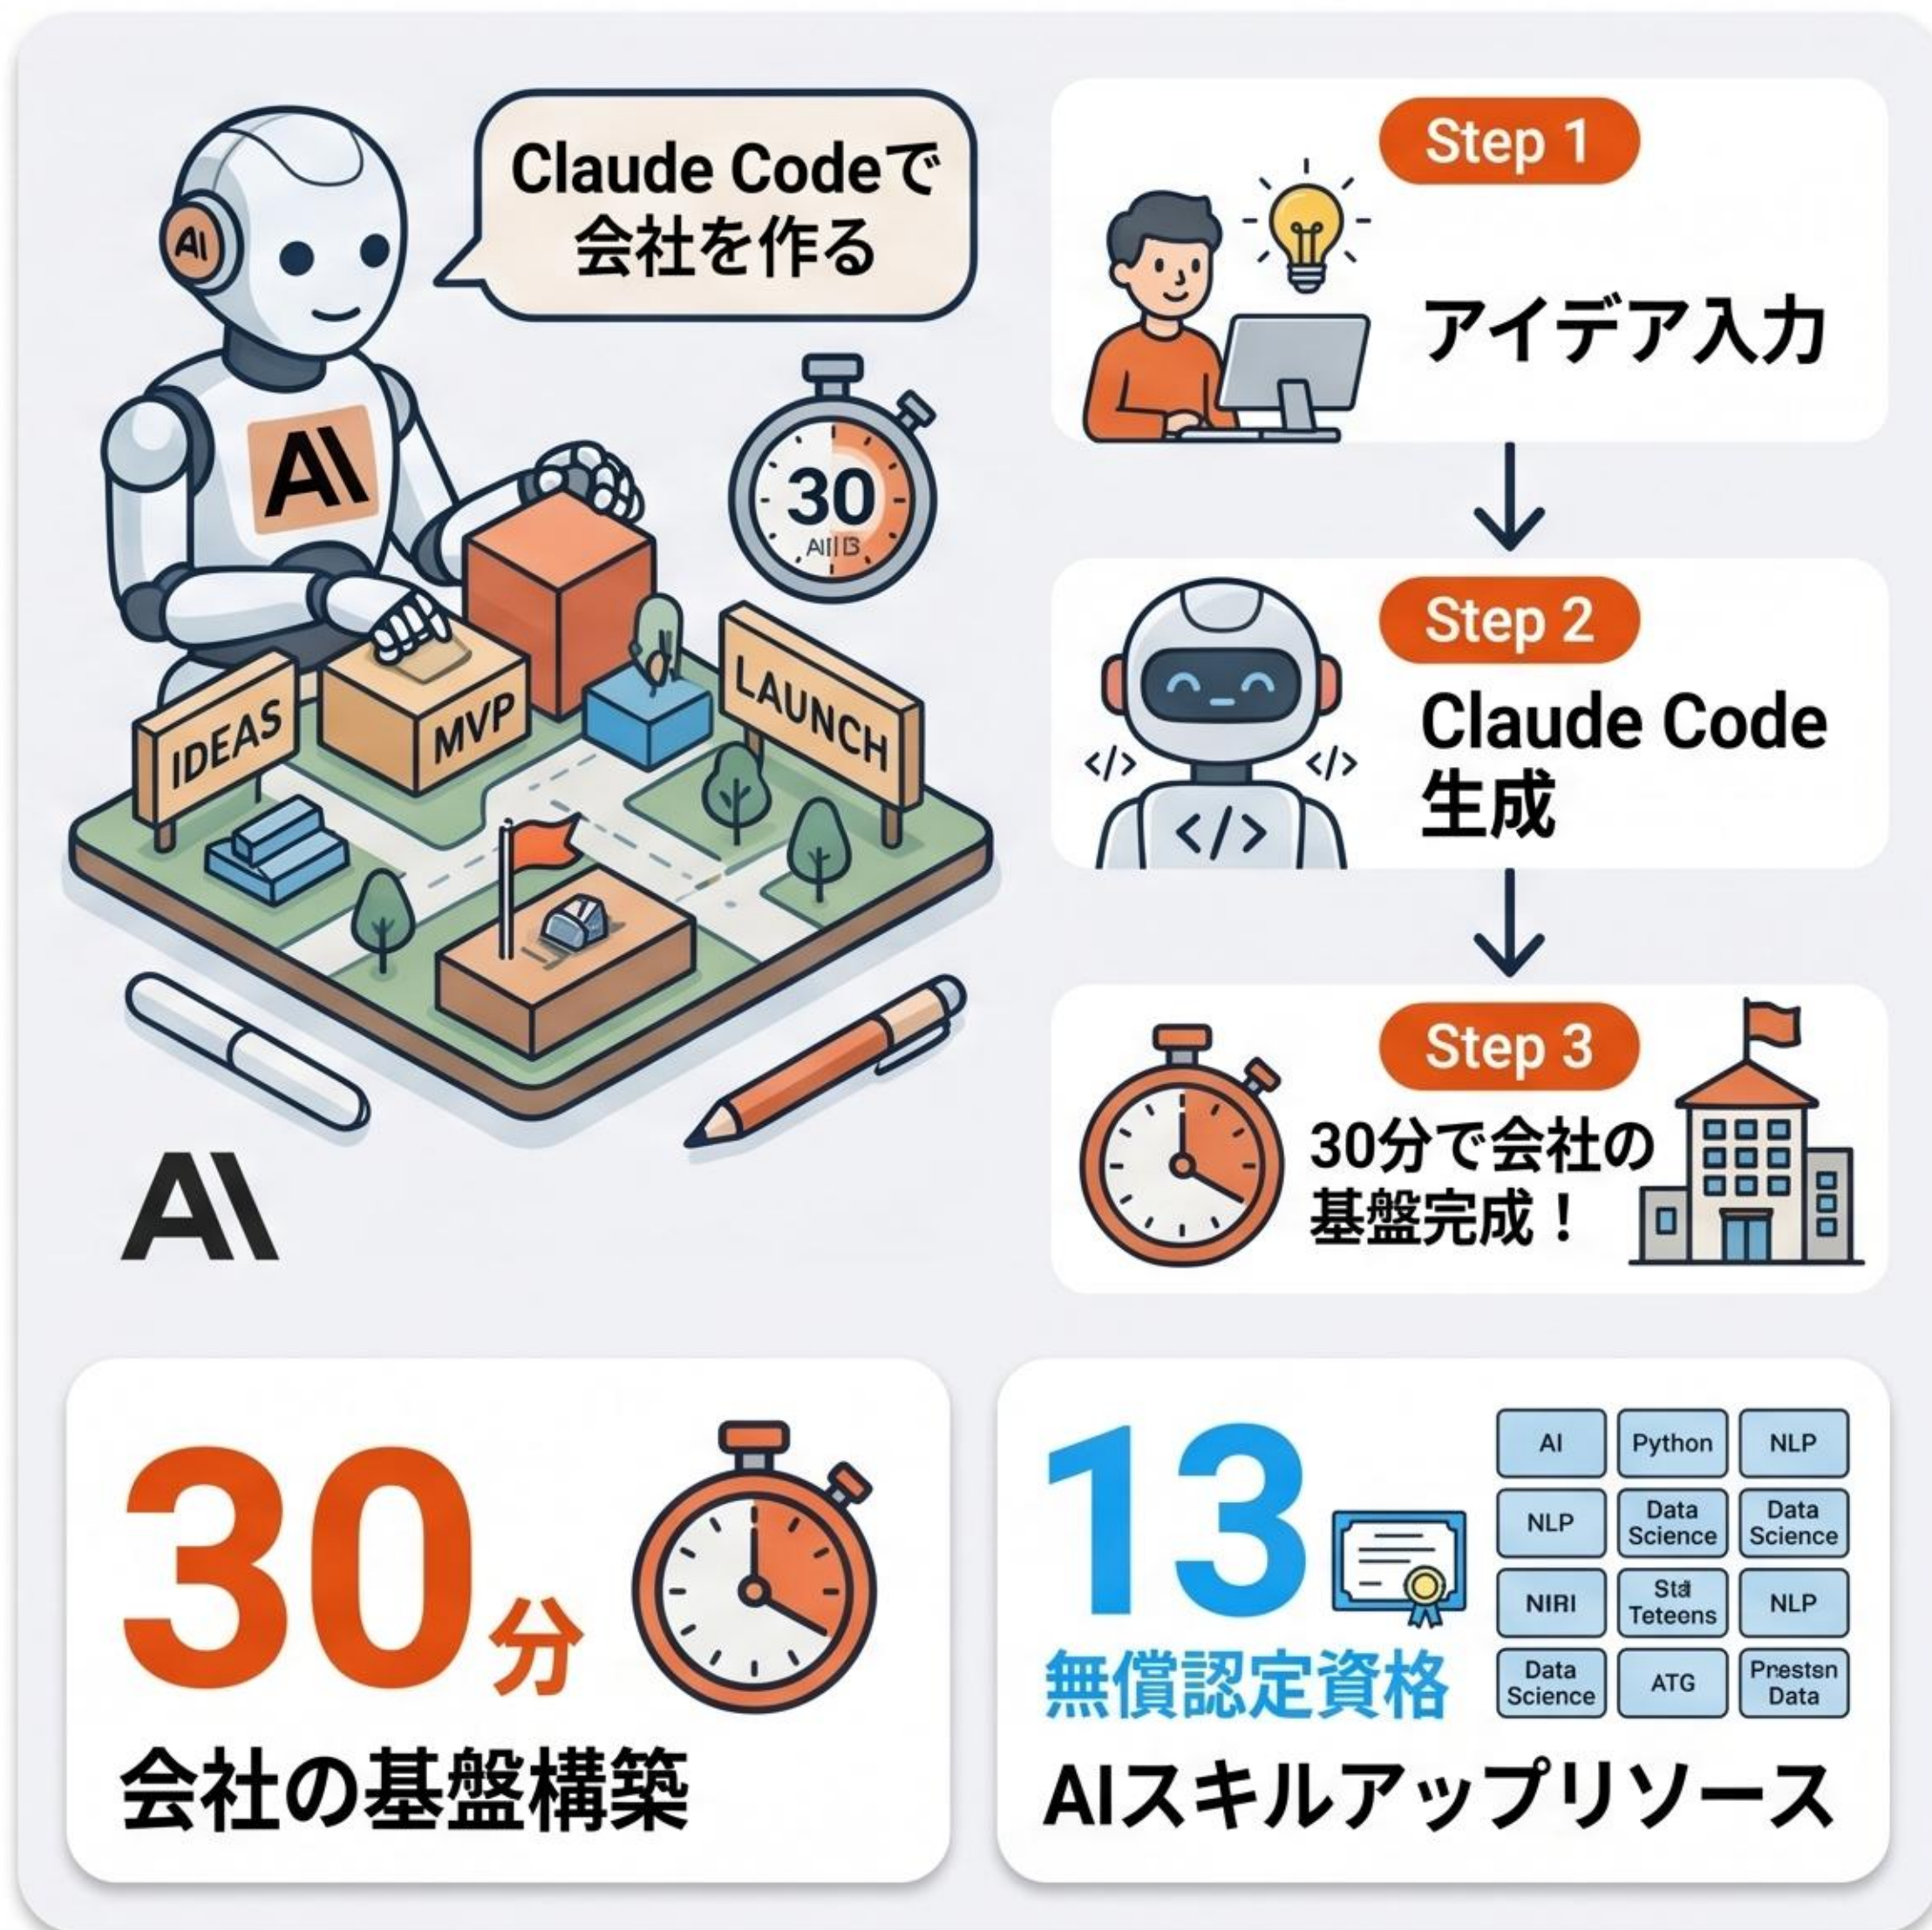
Claude Codeで会社を作る

AI

AI

30

AII B

IDEAS

MVP

LAUNCH

AI

Step 1

アイデア入力

Step 2

</>

</>

</>

Claude Code 生成

Step 3

30分で会社の基盤完成！

30分

会社の基盤構築

13

無償認定資格

| AI | Python | NLP |
|---|---|---|
| NLP | Data Science | Data Science |
| NIRI | Sta Teteens | NLP |
| Data Science | ATG | Prestsn Data |

AIスキルアップリソース